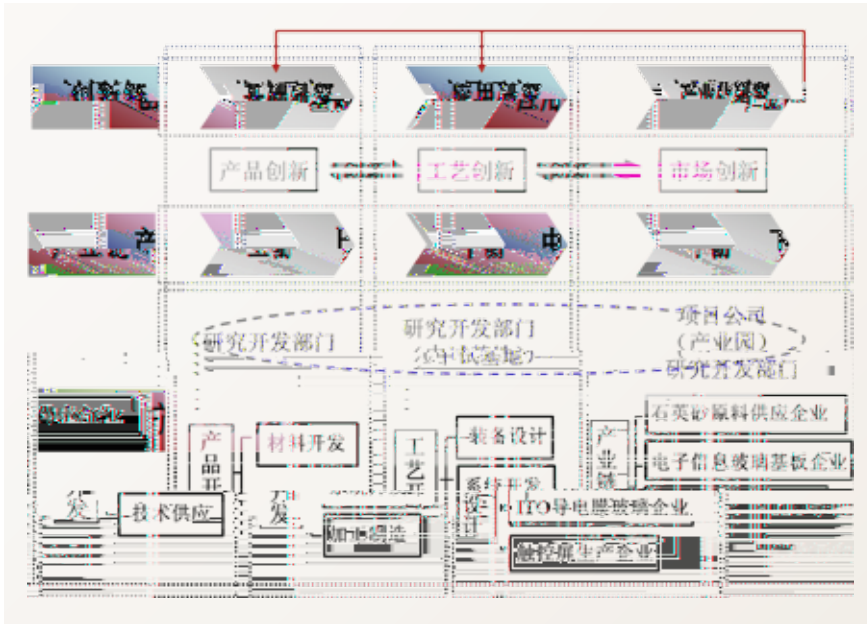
产品创新

工艺创新

市场创新

研究开发部门

研究开发部门

项目公司

（产业园）

研究开发部门

石英砂原料供应企业

材料开发

装备设计

电子信息玻璃基板企业

技术供应

ITO导电膜玻璃企业

加工制造

触控屏生产企业